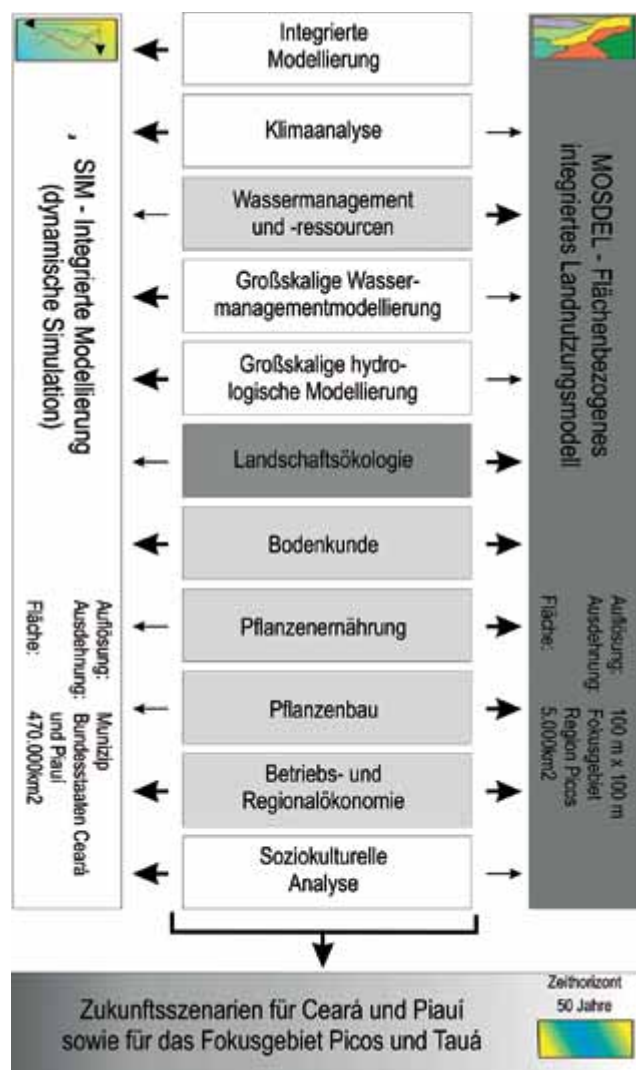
Integrierte Modellierung

Klimaanalyse

Wassermanagement und -ressourcen

Großskalige Wassermanagementmodellierung

Großskalige hydrologische Modellierung

Landschaftsökologie

Bodenkunde

Pflanzenernährung

Pflanzenbau

Betriebs- und Regionalökonomie

Soziokulturelle Analyse

SIM - Integrierte Modellierung (dynamische Simulation)

Auflösung: Munizip
Ausdehnung: Bundesstaaten Ceará und Piauí
Fläche: 470.000km2

MOSDEL - Flächenbezogenes integriertes Landnutzungsmodell

Auflösung: 100 m x 100 m
Ausdehnung: Fokusgebiet Region Picos
Fläche: 5.000km2

Zukunftsszenarien für Ceará und Piauí sowie für das Fokusgebiet Picos und Tauá

Zeithorizont 50 Jahre